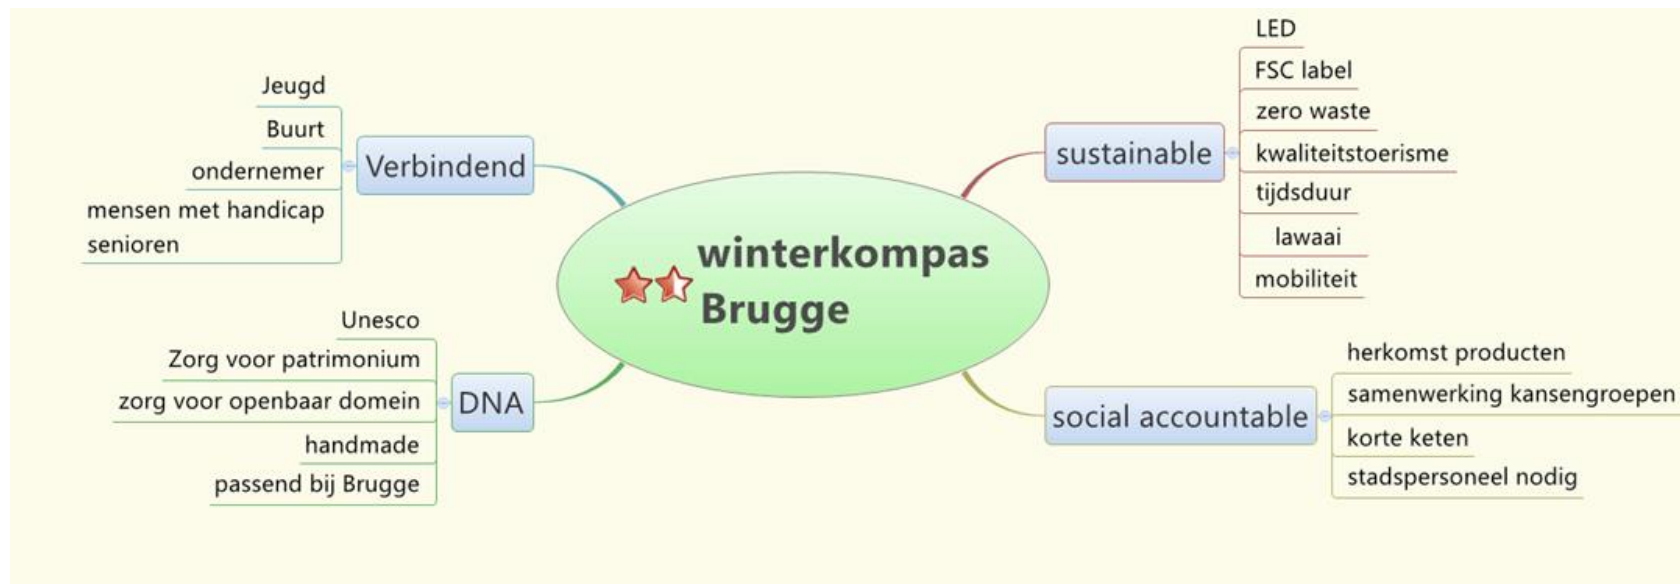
winterkompas Brugge

Verbindend
Jeugd
Buurt
ondernemer
mensen met handicap
senioren

DNA
Unesco
Zorg voor patrimonium
zorg voor openbaar domein
handmade
passend bij Brugge

sustainable
LED
FSC label
zero waste
kwaliteitstoerisme
tijdsduur
lawaai
mobiliteit

social accountable
herkomst producten
samenwerking kansengroepen
korte keten
stadspersoneel nodig